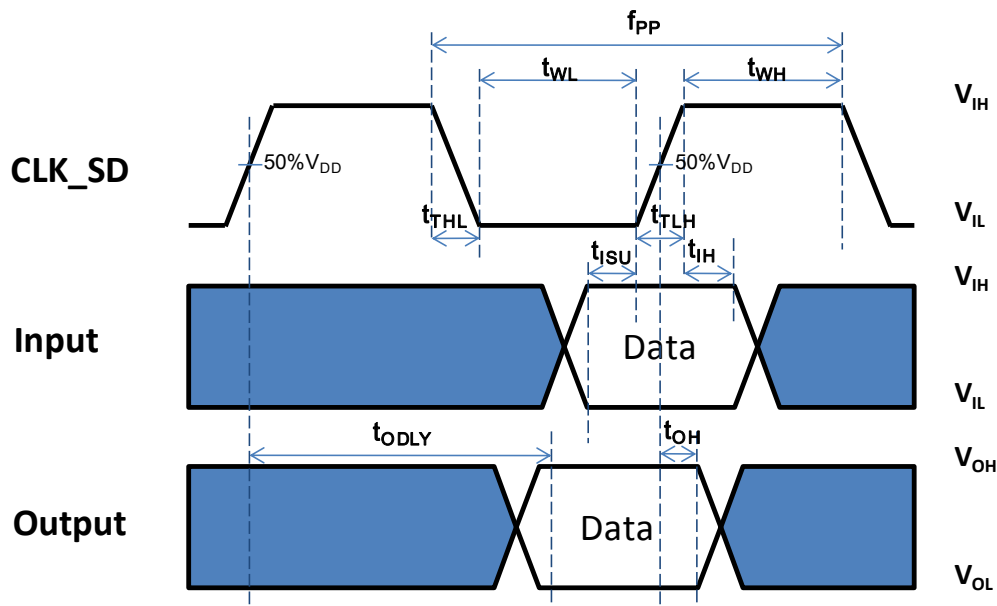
$f_{PP}$

$t_{WL}$

$t_{WH}$

$V_{IH}$

CLK_SD

50%$V_{DD}$

50%$V_{DD}$

$t_{THL}$

$t_{TLH}$

$V_{IL}$

$t_{ISU}$

$t_{IH}$

$V_{IH}$

Input

Data

$V_{IL}$

$t_{ODLY}$

$t_{OH}$

$V_{OH}$

Output

Data

$V_{OL}$